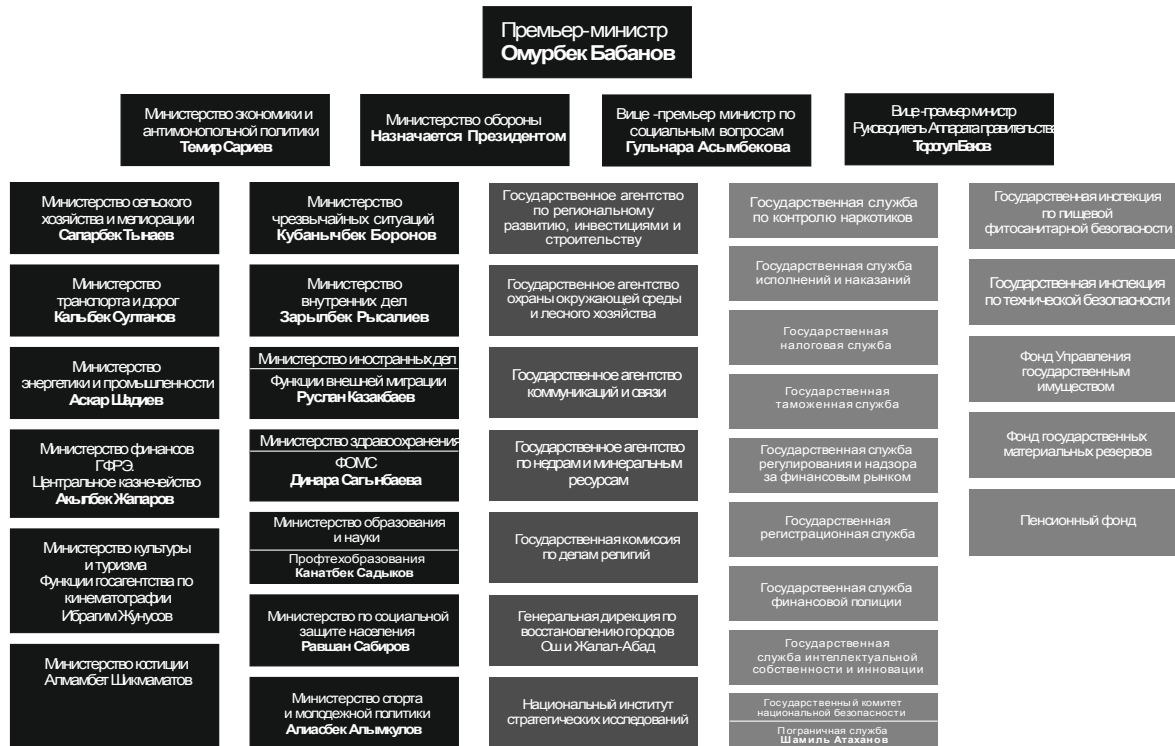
Премьер-министр
**Омурбек Бабанов**

Министерство экономики и антимонопольной политики
**Темир Сариев**

Министерство обороны
**Назначается Президентом**

Вице -премьер министр по социальным вопросам
**Гульнара Асымбекова**

Вице-премьер министр
Руководитель Аппарата правительства
**Торогул Бекюв**

Министерство сельского хозяйства и мелиорации
**Сапарбек Тынаев**

Министерство транспорта и дорог
**Кальбек Султанов**

Министерство энергетики и промышленности
**Аскар Шадиев**

Министерство финансов ГФРЭ. Центральное казначейство
**Акылбек Жапаров**

Министерство культуры и туризма
Функции госагентства по кинематографии
Ибрагим Жунусов

Министерство юстиции
Алмамбет Шикмаматов

Министерство чрезвычайных ситуаций
**Кубанычбек Боронов**

Министерство внутренних дел
**Зарылбек Рысалиев**

Министерство иностранных дел
Функции внешней миграции
**Руслан Казакбаев**

Министерство здравоохранения
ФОМС
**Динара Сагынбаева**

Министерство образования и науки
Профтехобразования
**Канатбек Садыков**

Министерство по социальной защите населения
**Равшан Сабиров**

Министерство спорта и молодежной политики
**Алиасбек Алымкулов**

Государственное агентство по региональному развитию, инвестициями и строительству

Государственное агентство охраны окружающей среды и лесного хозяйства

Государственное агентство коммуникаций и связи

Государственное агентство по недрам и минеральным ресурсам

Государственная комиссия по делам религий

Генеральная дирекция по восстановлению городов Ош и Жалал-Абад

Национальный институт стратегических исследований

Государственная служба по контролю наркотиков

Государственная служба исполнений и наказаний

Государственная налоговая служба

Государственная таможенная служба

Государственная служба регулирования и надзора за финансовым рынком

Государственная регистрационная служба

Государственная служба финансовой полиции

Государственная служба интеллектуальной собственности и инновации

Государственный комитет национальной безопасности
Пограничная служба
**Шамиль Атаханов**

Государственная инспекция по пищевой фитосанитарной безопасности

Государственная инспекция по технической безопасности

Фонд Управления государственным имуществом

Фонд государственных материальных резервов

Пенсионный фонд